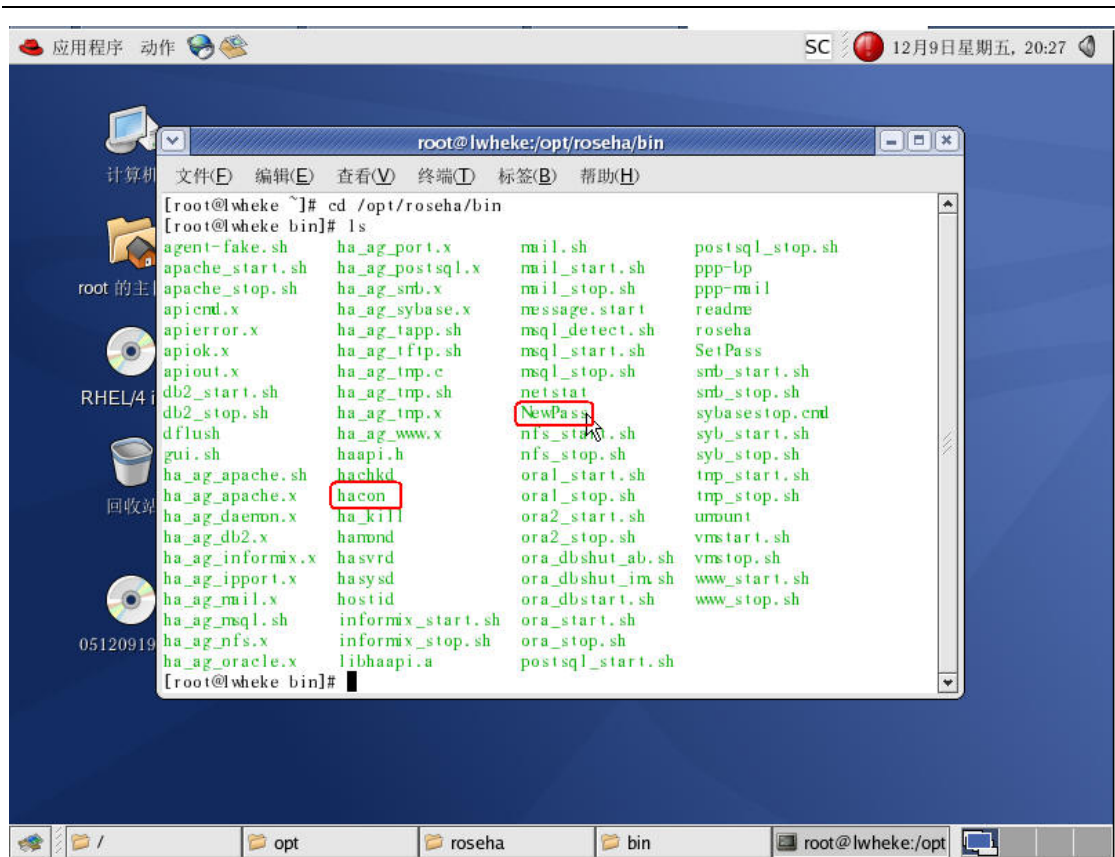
应用程序 动作

SC 12月9日星期五, 20:27

计算机

root 的主

RHEL/4 i

回收站

05120919

root@lwheke:/opt/roseha/bin

文件(F) 编辑(E) 查看(V) 终端(T) 标签(B) 帮助(H)

[root@lwheke ~]# cd /opt/roseha/bin
[root@lwheke bin]# ls

agent-fake.sh
apache_start.sh
apache_stop.sh
apicmd.x
apierror.x
apiok.x
apiout.x
db2_start.sh
db2_stop.sh
dflush
gui.sh
ha_ag_apache.sh
ha_ag_apache.x
ha_ag_daemon.x
ha_ag_db2.x
ha_ag_informix.x
ha_ag_ipport.x
ha_ag_mail.x
ha_ag_msql.sh
ha_ag_nfs.x
ha_ag_oracle.x

ha_ag_port.x
ha_ag_postsql.x
ha_ag_smb.x
ha_ag_sybase.x
ha_ag_tapp.sh
ha_ag_tftp.sh
ha_ag_tmp.c
ha_ag_tmp.sh
ha_ag_tmp.x
ha_ag_www.x
haapi.h
hachkd
hacon
ha_kill
hamond
hasvrd
hasysd
hostid
informix_start.sh
informix_stop.sh
libhaapi.a

mail.sh
mail_start.sh
mail_stop.sh
message.start
msql_detect.sh
msql_start.sh
msql_stop.sh
netstat
NewPass
nfs_start.sh
nfs_stop.sh
oral_start.sh
oral_stop.sh
ora2_start.sh
ora2_stop.sh
ora_dbshut_ab.sh
ora_dbshut_im.sh
ora_dbstart.sh
ora_start.sh
ora_stop.sh
postsql_start.sh

postsql_stop.sh
ppp-bp
ppp-mail
readme
roseha
SetPass
smb_start.sh
smb_stop.sh
sybasestop.cmd
syb_start.sh
syb_stop.sh
tmp_start.sh
tmp_stop.sh
umount
vmstart.sh
vmstop.sh
www_start.sh
www_stop.sh

[root@lwheke bin]#

/ opt roseha bin root@lwheke:/opt